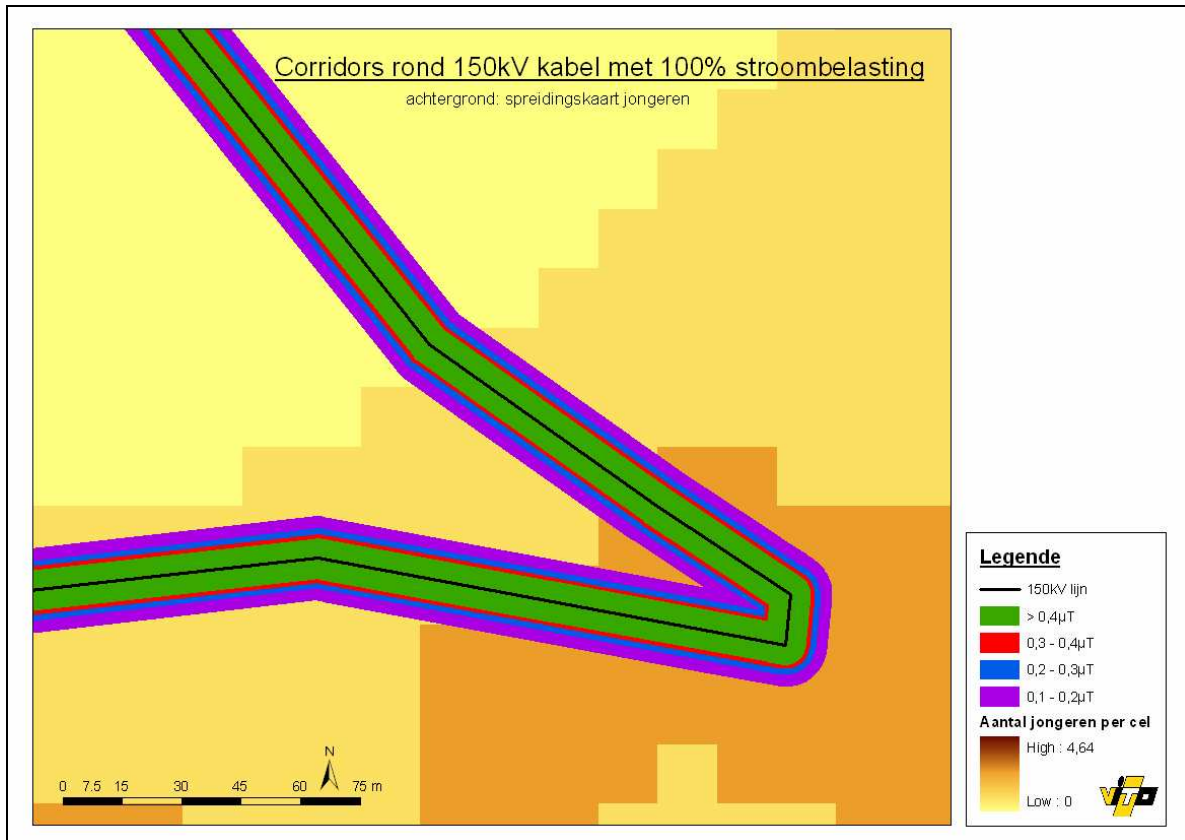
Corridors rond 150kV kabel met 100% stroombelasting

achtergrond: spreidingskaart jongeren

N

0 7.5 15 30 45 60 75 m

Legende

150kV lijn

> 0,4µT

0,3 - 0,4µT

0,2 - 0,3µT

0,1 - 0,2µT

Aantal jongeren per cel

High : 4,64

Low : 0

VITO